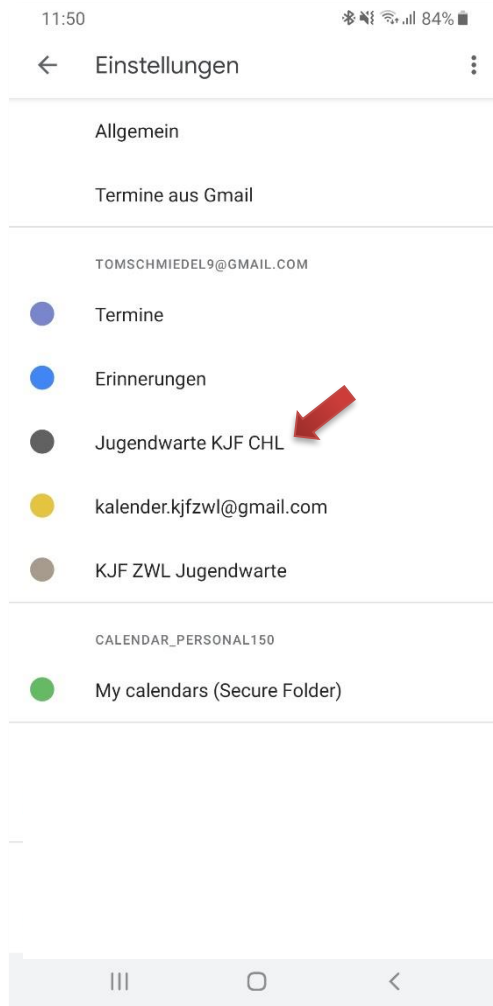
11:50 84%

Einstellungen

Allgemein

Termine aus Gmail

TOMSCHMIEDEL9@GMAIL.COM

Termine

Erinnerungen

Jugendwarte KJF CHL

kalender.kjfzwl@gmail.com

KJF ZWL Jugendwarte

CALENDAR_PERSONAL150

My calendars (Secure Folder)